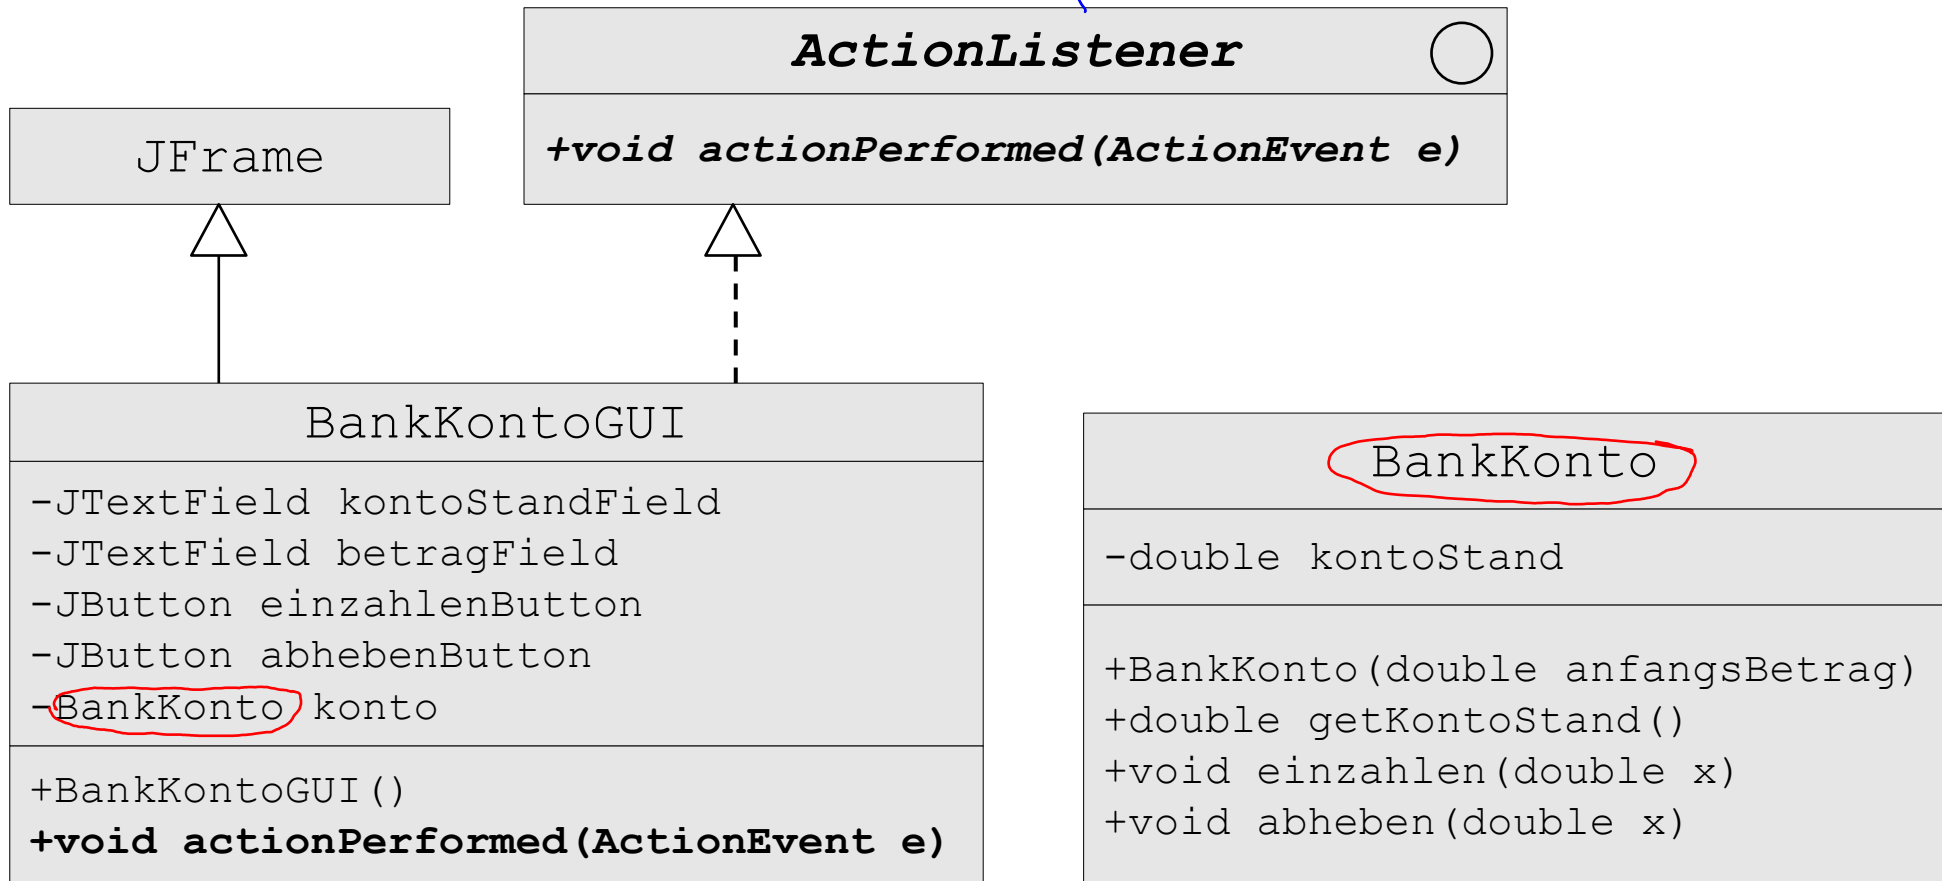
ActionListener

+void actionPerformed(ActionEvent e)

JFrame

BankKontoGUI

-JTextField kontoStandField
-JTextField betragField
-JButton einzahlenButton
-JButton abhebenButton
-BankKonto konto

+BankKontoGUI()
+void actionPerformed(ActionEvent e)

BankKonto

-double kontoStand

+BankKonto(double anfangsBetrag)
+double getKontoStand()
+void einzahlen(double x)
+void abheben(double x)